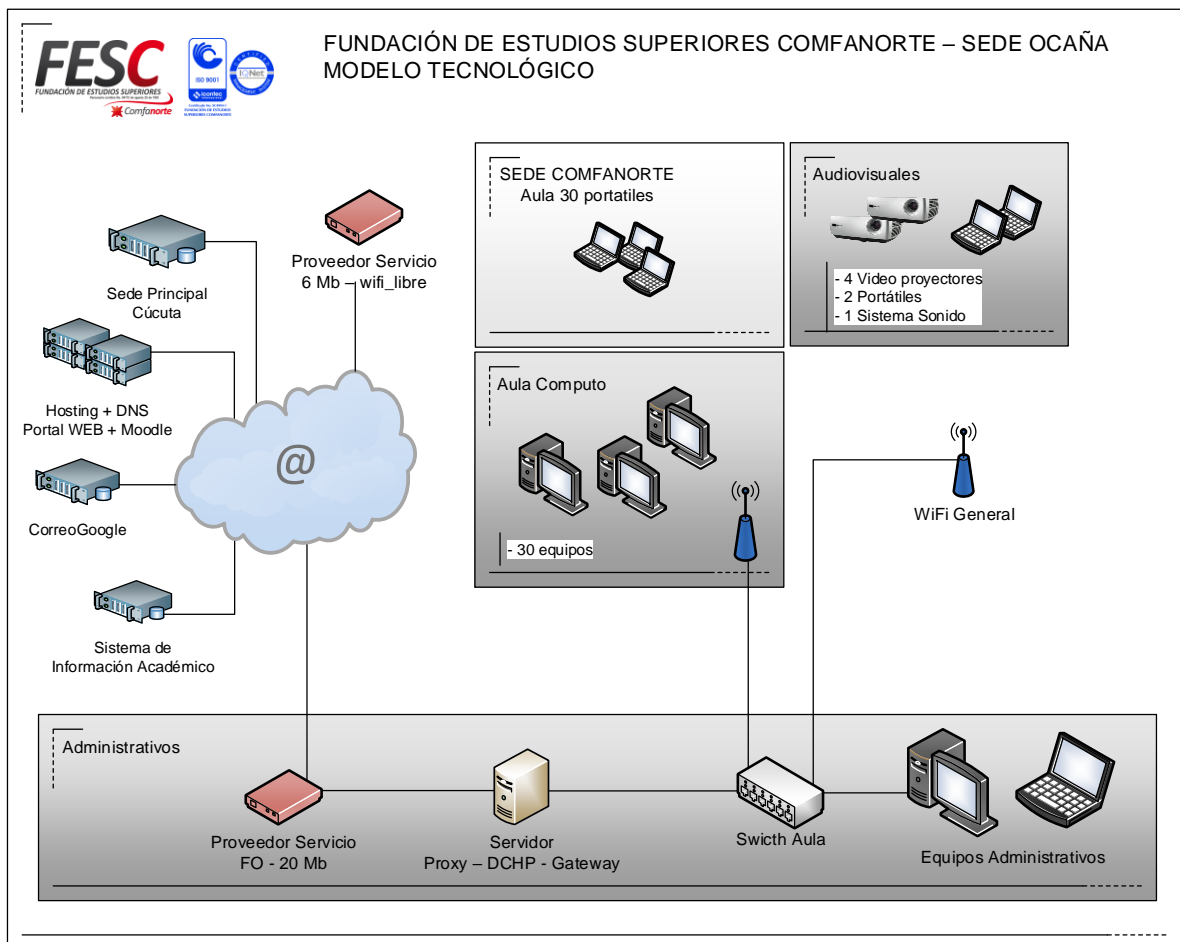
FESC
FUNDACIÓN DE ESTUDIOS SUPERIORES
Comfanorte
ISO 9001
icontec
IQNet

FUNDACIÓN DE ESTUDIOS SUPERIORES COMFANORTE – SEDE OCAÑA
MODELO TECNOLÓGICO

SEDE COMFANORTE
Aula 30 portatiles

Audiovisuales
- 4 Video proyectores
- 2 Portátiles
- 1 Sistema Sonido

Proveedor Servicio
6 Mb – wifi_libre

Sede Principal
Cúcuta

Hosting + DNS
Portal WEB + Moodle

@

CorreoGoogle

Sistema de
Información Académico

Aula Computo
- 30 equipos

WiFi General

Administrativos

Proveedor Servicio
FO - 20 Mb

Servidor
Proxy – DCHP - Gateway

Swicth Aula

Equipos Administrativos